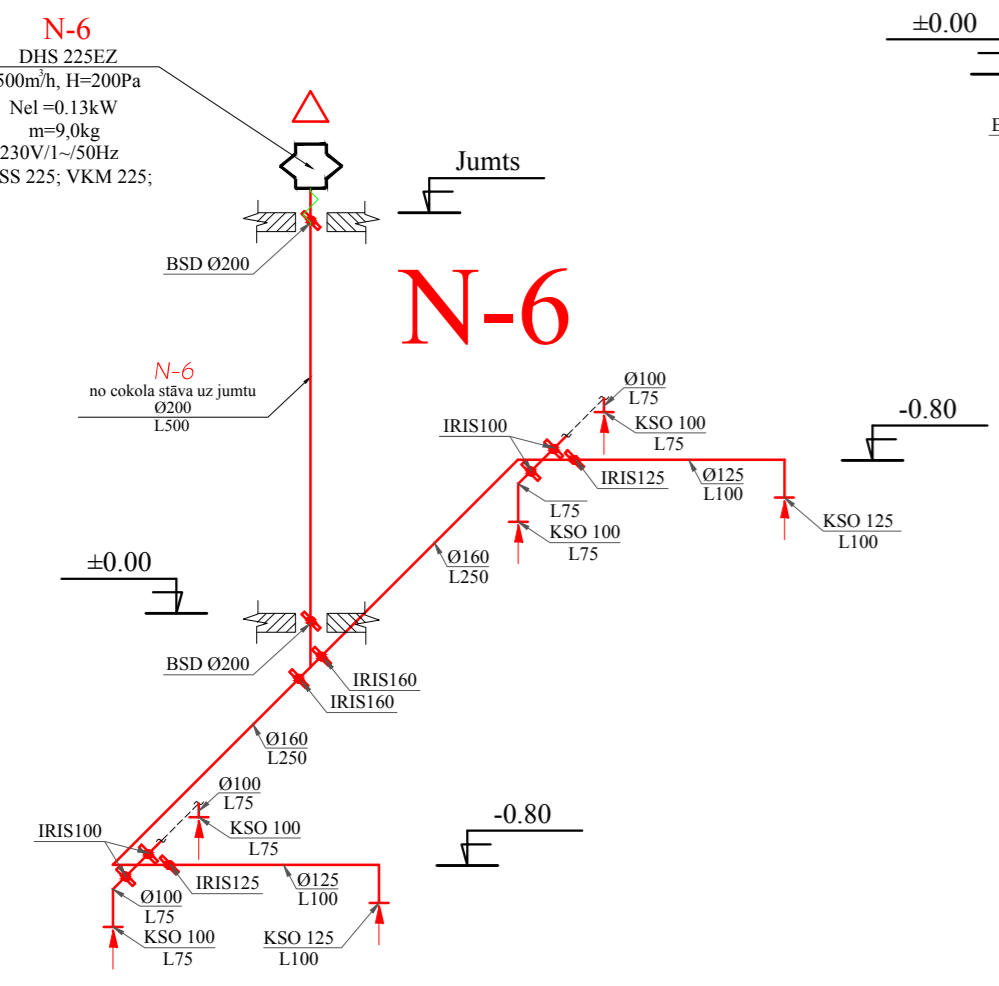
N-6
DHS 225EZ
500m$^3$/h, H=200Pa
Nel =0.13kW
m=9,0kg
230V/1~/50Hz
SS 225; VKM 225;

±0.00

Jumts

BSD Ø200

N-6

N-6
no cokola stāva uz jumtu
Ø200
L500

Ø100
L75

IRIS100

KSO 100
L75

-0.80

IRIS125

Ø125
L100

L75

KSO 100
L75

KSO 125
L100

Ø160
L250

±0.00

BSD Ø200

IRIS160

IRIS160

Ø160
L250

Ø100
L75

-0.80

KSO 100
L75

IRIS100

IRIS125

Ø125
L100

Ø100
L75

KSO 100
L75

KSO 125
L100